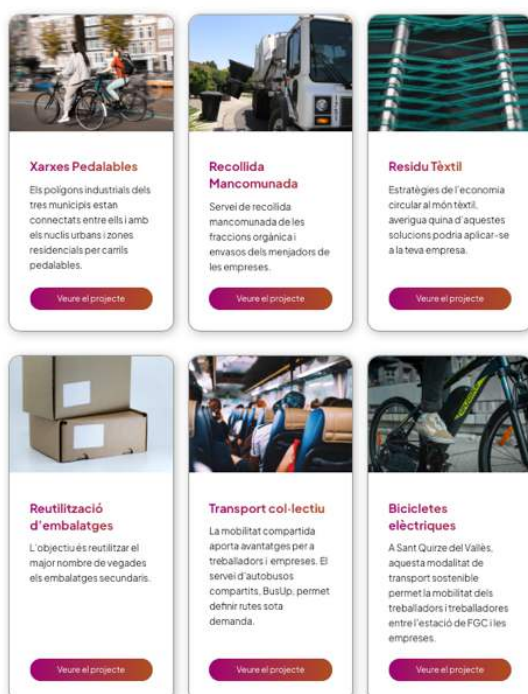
Xarxes Pedalables

Els polígons industrials dels tres municipis estan connectats entre ells i amb els nuclis urbans i zones residencials per carrils pedalables.

Veure el projecte

Recollida Mancomunada

Servei de recollida mancomunada de les fraccions orgànica i envasos dels menjadors de les empreses.

Veure el projecte

Residu Tèxtil

Estratègies de l'economia circular al món tèxtil, averigua quina d'aquestes solucions podria aplicar-se a la teva empresa.

Veure el projecte

Reutilització d'embalatges

L'objectiu és reutilitzar el major nombre de vegades els embalatges secundaris.

Veure el projecte

Transport col·lectiu

La mobilitat compartida aporta avantatges per a treballadors i empreses. El servei d'autobusos compartits, BusUp, permet definir rutes sota demanda.

Veure el projecte

Bicicletes elèctriques

A Sant Quirze del Vallès, aquesta modalitat de transport sostenible permet la mobilitat dels treballadors i treballadores entre l'estació de FGC i les empreses.

Veure el projecte